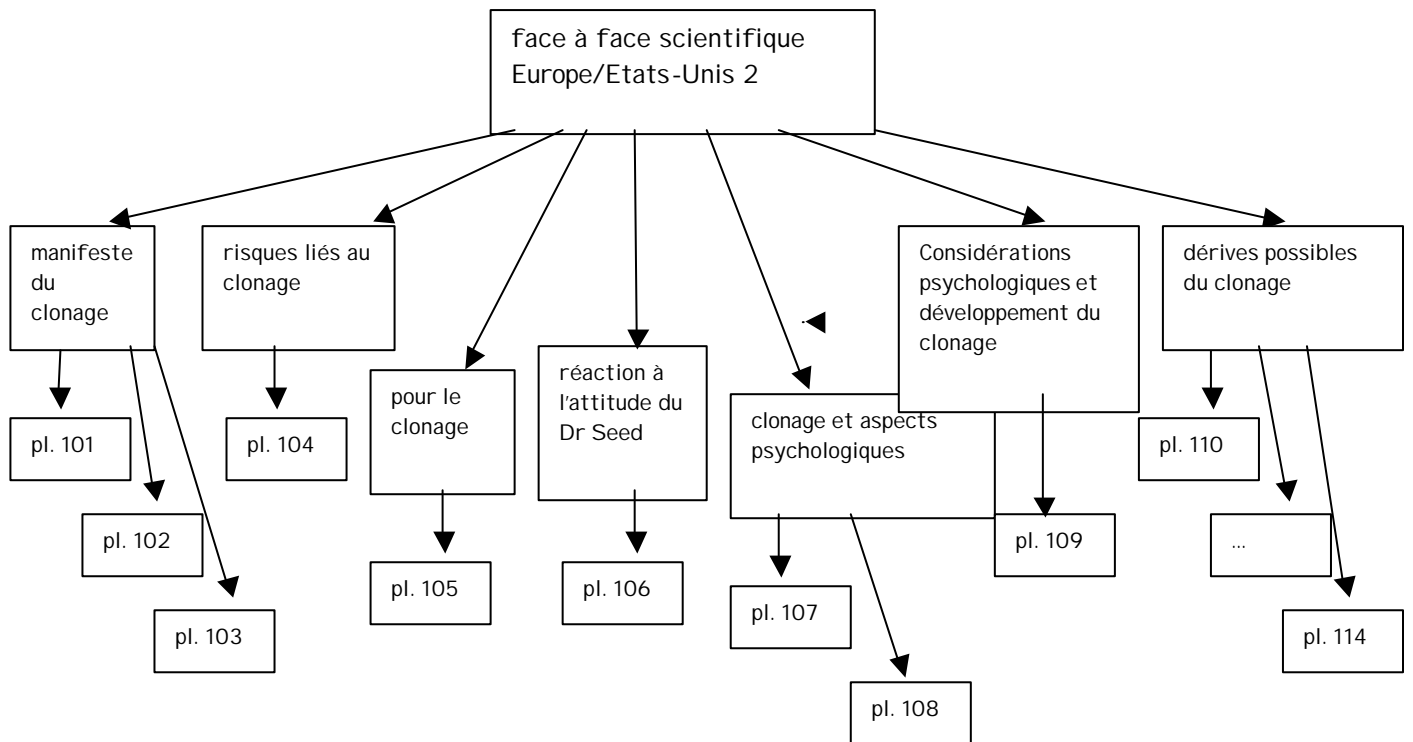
face à face scientifique Europe/Etats-Unis 2

manifeste du clonage

pl. 101

pl. 102

pl. 103

risques liés au clonage

pl. 104

pour le clonage

pl. 105

réaction à l'attitude du Dr Seed

pl. 106

clonage et aspects psychologiques

pl. 107

pl. 108

Considérations psychologiques et développement du clonage

pl. 109

dérives possibles du clonage

pl. 110

...

pl. 114